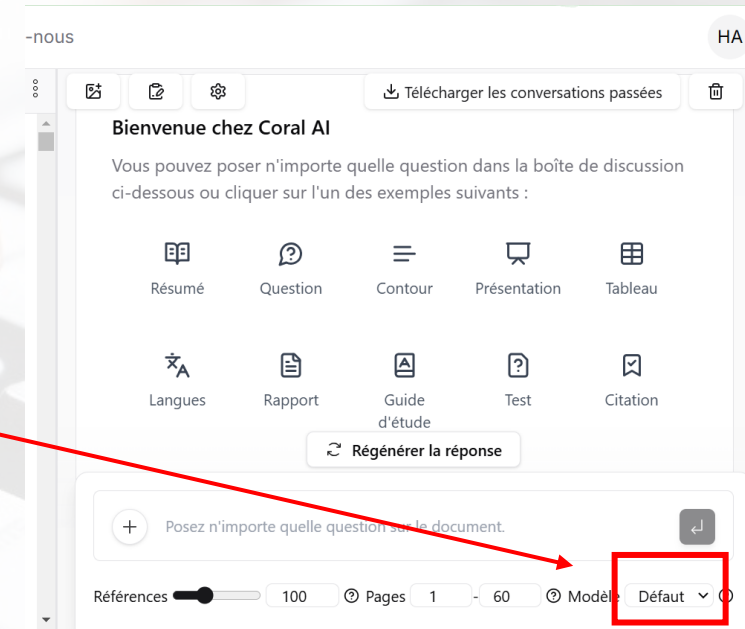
-nous

HA

Télécharger les conversations passées

Bienvenue chez Coral AI

Vous pouvez poser n'importe quelle question dans la boîte de discussion ci-dessous ou cliquer sur l'un des exemples suivants :

Résumé
Question
Contour
Présentation
Tableau

Langues
Rapport
Guide d'étude
Test
Citation

Régénérer la réponse

Posez n'importe quelle question sur le document.

Références 100 Pages 1 - 60 Modèle Défaut